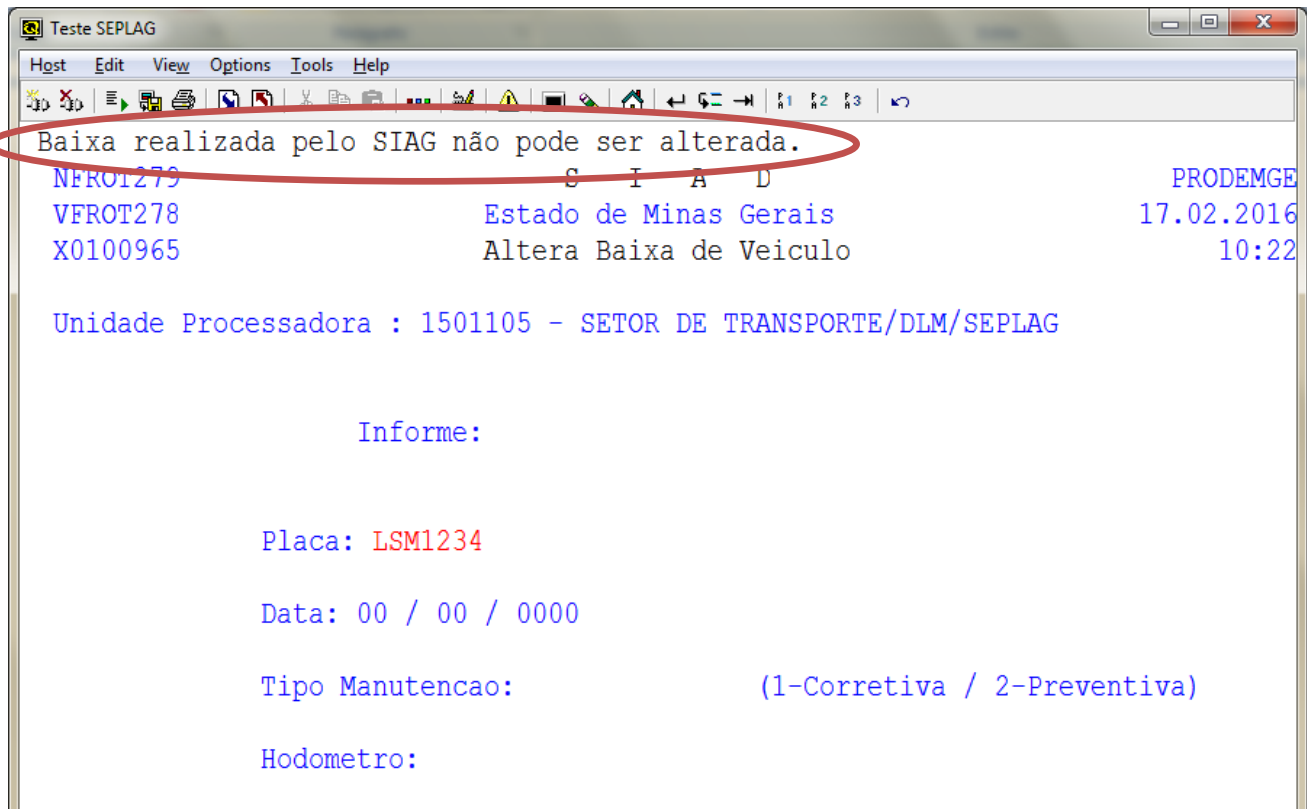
Teste SEPLAG

Host Edit View Options Tools Help

Baixa realizada pelo SIAG não pode ser alterada.
NFROT279 S I A D PRODEMGE
VFROT278 Estado de Minas Gerais 17.02.2016
X0100965 Altera Baixa de Veiculo 10:22

Unidade Processadora : 1501105 - SETOR DE TRANSPORTE/DLM/SEPLAG

Informe:

Placa: LSM1234

Data: 00 / 00 / 0000

Tipo Manutencao: (1-Corretiva / 2-Preventiva)

Hodometro: